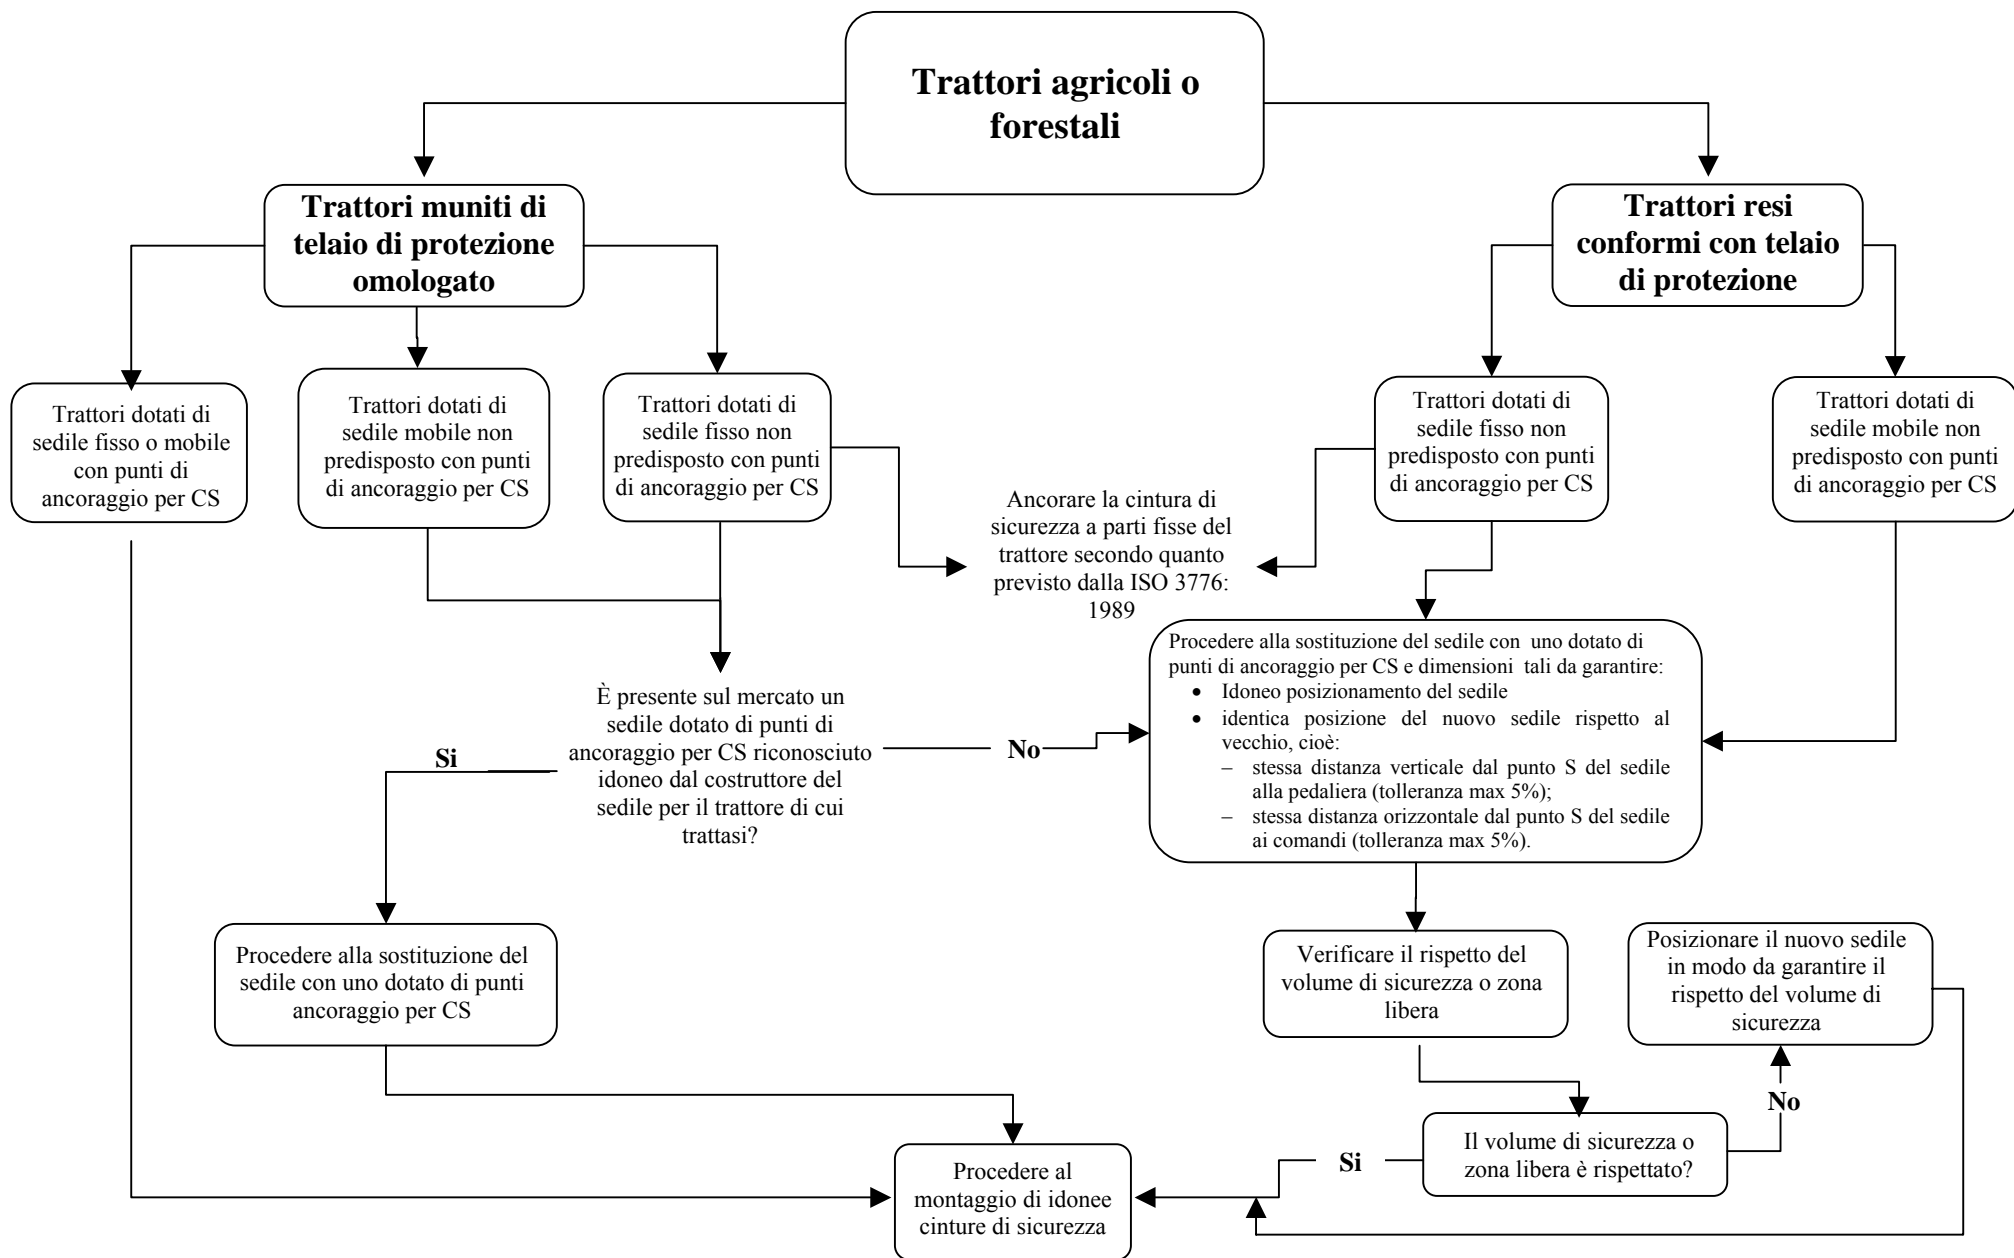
**Trattori agricoli o forestali**

**Trattori muniti di telaio di protezione omologato**

**Trattori resi conformi con telaio di protezione**

Trattori dotati di sedile fisso o mobile con punti di ancoraggio per CS

Trattori dotati di sedile mobile non predisposto con punti di ancoraggio per CS

Trattori dotati di sedile fisso non predisposto con punti di ancoraggio per CS

Ancorare la cintura di sicurezza a parti fisse del trattore secondo quanto previsto dalla ISO 3776: 1989

Trattori dotati di sedile fisso non predisposto con punti di ancoraggio per CS

Trattori dotati di sedile mobile non predisposto con punti di ancoraggio per CS

È presente sul mercato un sedile dotato di punti di ancoraggio per CS riconosciuto idoneo dal costruttore del sedile per il trattore di cui trattasi?

**Si**

**No**

Procedere alla sostituzione del sedile con uno dotato di punti di ancoraggio per CS e dimensioni tali da garantire:
- Idoneo posizionamento del sedile
- identica posizione del nuovo sedile rispetto al vecchio, cioè:
  – stessa distanza verticale dal punto S del sedile alla pedaliera (tolleranza max 5%);
  – stessa distanza orizzontale dal punto S del sedile ai comandi (tolleranza max 5%).

Procedere alla sostituzione del sedile con uno dotato di punti ancoraggio per CS

Verificare il rispetto del volume di sicurezza o zona libera

Posizionare il nuovo sedile in modo da garantire il rispetto del volume di sicurezza

**No**

Il volume di sicurezza o zona libera è rispettato?

**Si**

Procedere al montaggio di idonee cinture di sicurezza